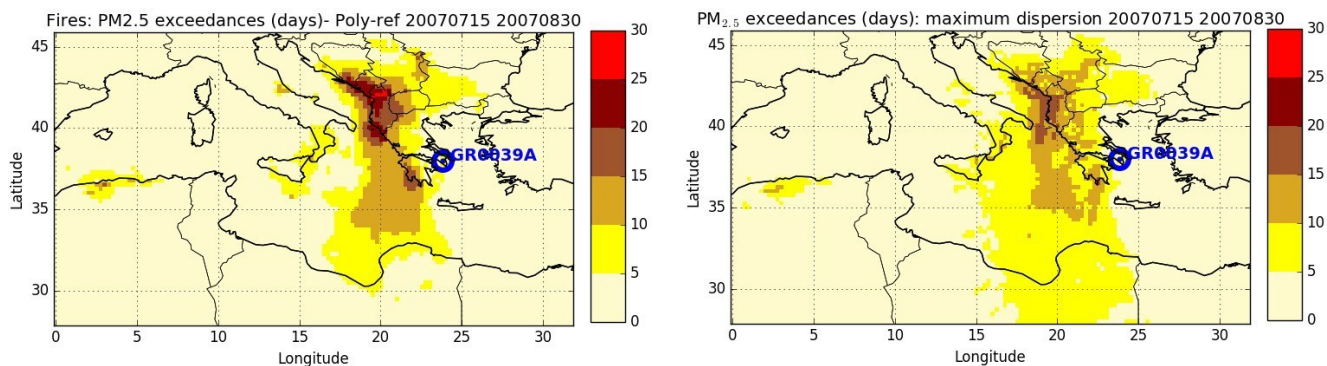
Fires: PM2.5 exceedances (days)- Poly-ref 20070715 20070830

45
40
35
30
Latitude
0 5 10 15 20 25 30
Longitude
GR0039A

30
25
20
15
10
5
0

$PM_{2.5}$ exceedances (days): maximum dispersion 20070715 20070830

45
40
35
30
Latitude
0 5 10 15 20 25 30
Longitude
GR0039A

30
25
20
15
10
5
0